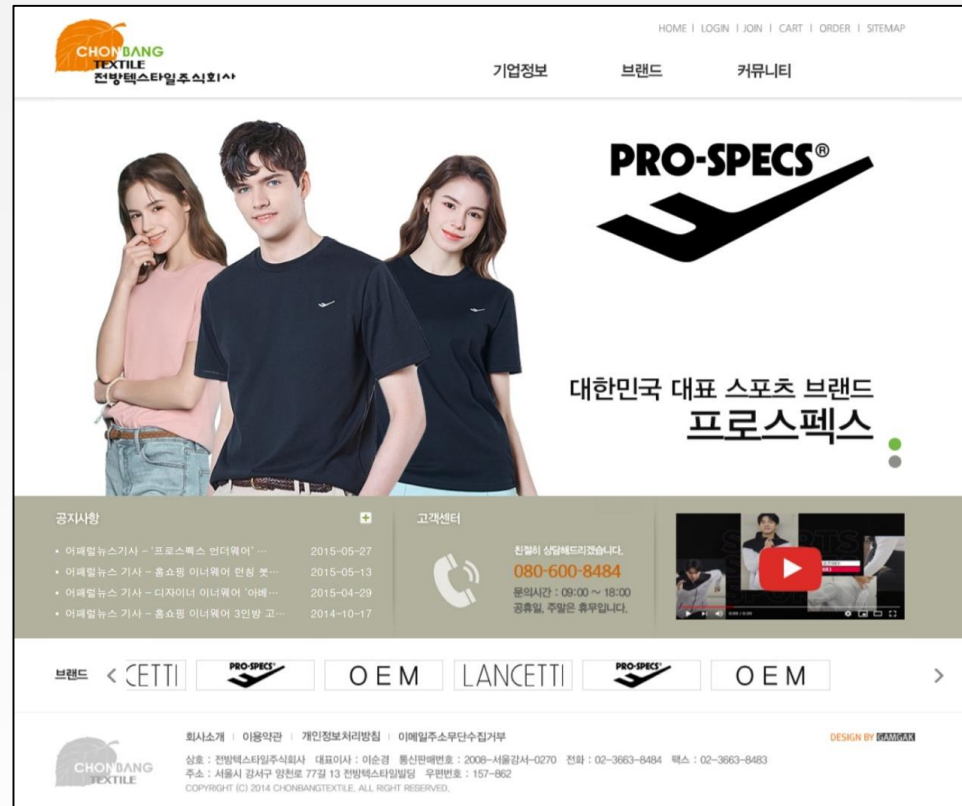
CHONBANG TEXTILE
전방텍스타일주식회사

HOME | LOGIN | JOIN | CART | ORDER | SITEMAP

기업정보 브랜드 커뮤니티

PRO-SPECS®

대한민국 대표 스포츠 브랜드
프로스펙스

공지사항

• 어패럴뉴스기사 - '프로스펙스 언더웨어' … 2015-05-27
• 어패럴뉴스 기사 - 홈쇼핑 이너웨어 런칭 첫… 2015-05-13
• 어패럴뉴스 기사 - 디자이너 이너웨어 '아베… 2015-04-29
• 어패럴뉴스 기사 - 홈쇼핑 이너웨어 3인방 고… 2014-10-17

고객센터

친절히 상담해드리겠습니다.
080-600-8484
문의시간 : 09:00 ~ 18:00
공휴일, 주말은 휴무입니다.

브랜드 < CETTI PRO-SPECS OEM LANCETTI PRO-SPECS OEM >

회사소개 | 이용약관 | 개인정보처리방침 | 이메일주소무단수집거부

DESIGN BY GAMGAK

CHONBANG TEXTILE

상호 : 전방텍스타일주식회사 대표이사 : 이순경 통신판매번호 : 2008-서울강서-0270 전화 : 02-3663-8484 팩스 : 02-3663-8483
주소 : 서울시 강서구 양천로 77길 13 전방텍스타일빌딩 우편번호 : 157-862
COPYRIGHT (C) 2014 CHONBANGTEXTILE. ALL RIGHT RESERVED.